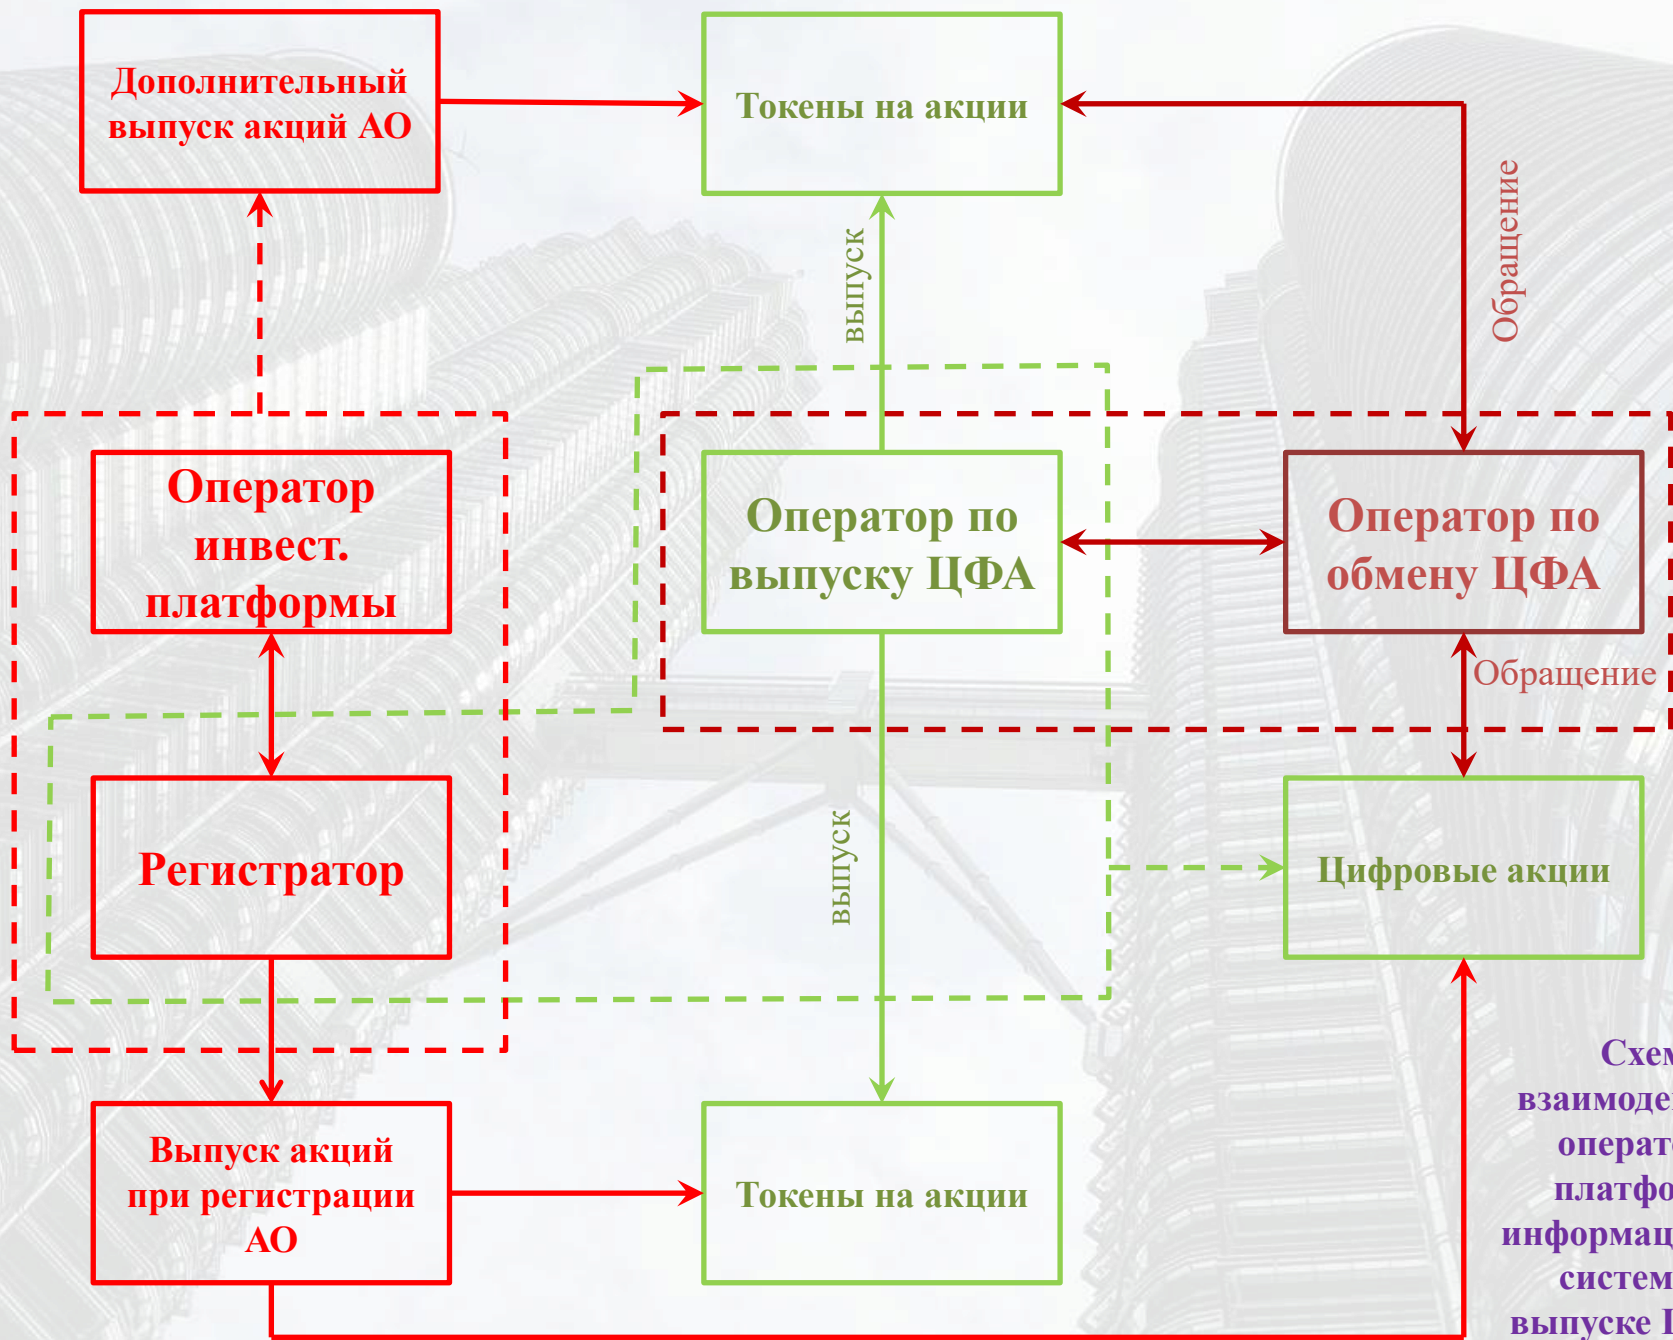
Дополнительный выпуск акций АО

Токены на акции

выпуск

Обращение

Оператор инвест. платформы

Оператор по выпуску ЦФА

Оператор по обмену ЦФА

Обращение

Регистратор

выпуск

Цифровые акции

Выпуск акций при регистрации АО

Токены на акции

Схем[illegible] взаимоде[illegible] операт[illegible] платфо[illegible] информац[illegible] систем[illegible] выпуске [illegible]